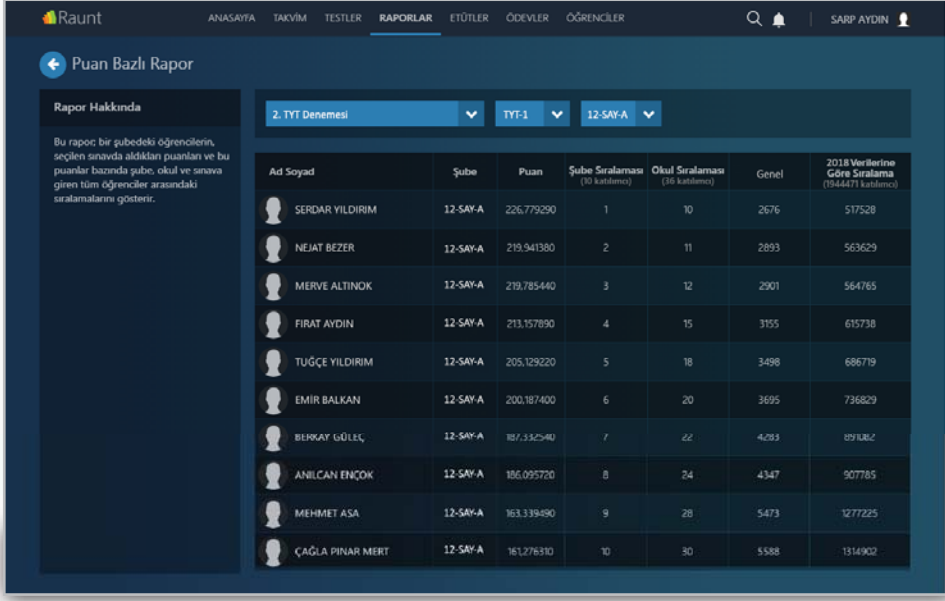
Raunt ANASAYFA TAKVİM TESTLER RAPORLAR ETÜTLER ÖDEVLER ÖĞRENCİLER SARP AYDIN

Puan Bazlı Rapor

Rapor Hakkında

Bu rapor; bir şubedeki öğrencilerin, seçilen sınavda aldıkları puanları ve bu puanlar bazında şube, okul ve sınava giren tüm öğrenciler arasındaki sıralamalarını gösterir.

2. TYT Denemesi TYT-1 12-SAY-A

| Ad Soyad | Şube | Puan | Şube Sıralaması (10 katılımcı) | Okul Sıralaması (36 katılımcı) | Genel | 2018 Verilerine Göre Sıralama (1944471 katılımcı) |
|---|---|---|---|---|---|---|
| ŞERDAR YILDIRIM | 12-SAY-A | 226,779290 | 1 | 10 | 2676 | 517528 |
| NEJAT BEZER | 12-SAY-A | 219,941380 | 2 | 11 | 2893 | 563629 |
| MERVE ALTINOK | 12-SAY-A | 219,785440 | 3 | 12 | 2901 | 564765 |
| FIRAT AYDIN | 12-SAY-A | 213,157890 | 4 | 15 | 3155 | 615738 |
| TUĞÇE YILDIRIM | 12-SAY-A | 205,129220 | 5 | 18 | 3498 | 686719 |
| EMİR BALKAN | 12-SAY-A | 200,187400 | 6 | 20 | 3695 | 736829 |
| BERKAY GÜLEÇ | 12-SAY-A | 187,332540 | 7 | 22 | 4283 | 891082 |
| ANILCAN ENÇOK | 12-SAY-A | 186,095720 | 8 | 24 | 4347 | 907785 |
| MEHMET ASA | 12-SAY-A | 163,339490 | 9 | 28 | 5473 | 1277225 |
| ÇAĞLA PINAR MERT | 12-SAY-A | 161,276310 | 10 | 30 | 5588 | 1314902 |